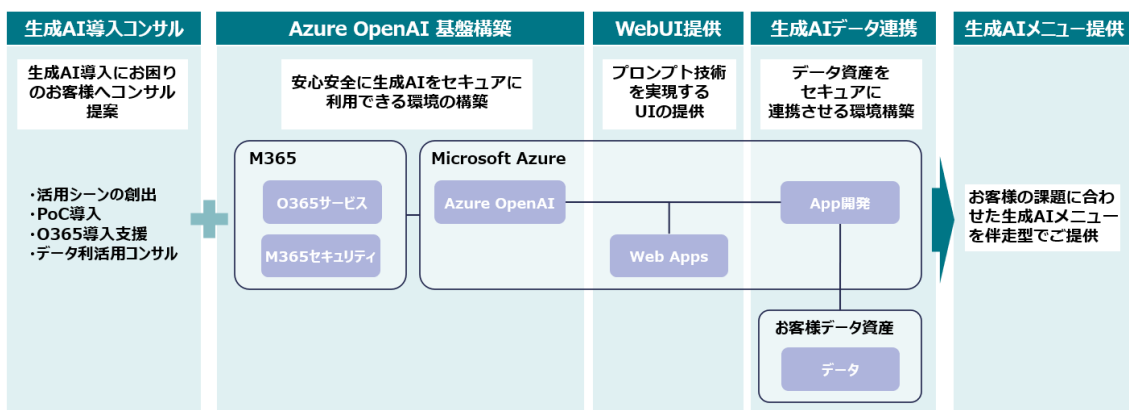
生成AI導入コンサル

生成AI導入にお困りのお客様へコンサル提案

・活用シーンの創出
・PoC導入
・O365導入支援
・データ利活用コンサル

Azure OpenAI 基盤構築

安心安全に生成AIをセキュアに利用できる環境の構築

M365

O365サービス

M365セキュリティ

Microsoft Azure

Azure OpenAI

Web Apps

App開発

WebUI提供

プロンプト技術を実現するUIの提供

生成AIデータ連携

データ資産をセキュアに連携させる環境構築

お客様データ資産

データ

生成AIメニュー提供

お客様の課題に合わせた生成AIメニューを伴走型でご提供